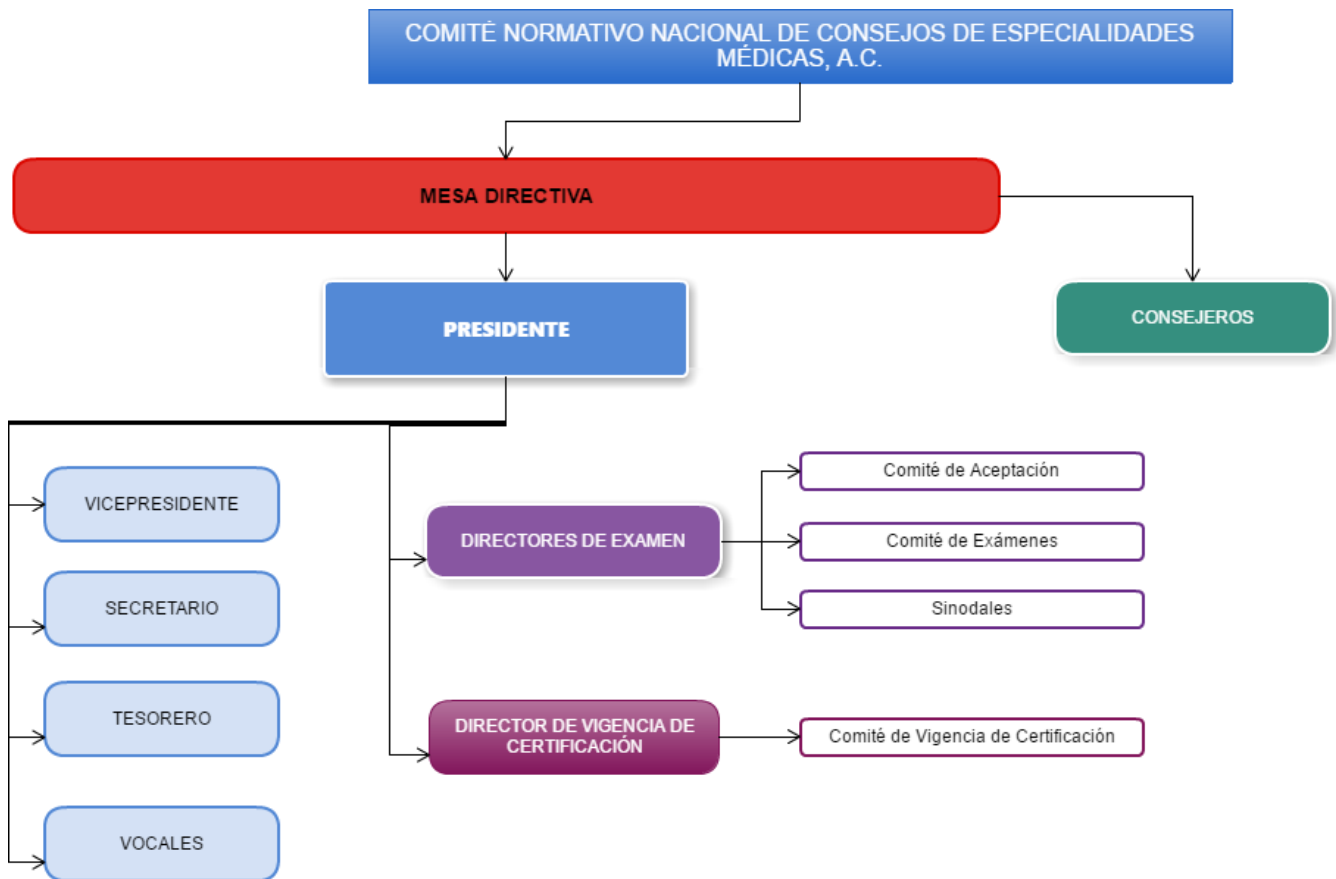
COMITÉ NORMATIVO NACIONAL DE CONSEJOS DE ESPECIALIDADES MÉDICAS, A.C.

MESA DIRECTIVA

PRESIDENTE

CONSEJEROS

VICEPRESIDENTE

SECRETARIO

TESORERO

VOCALES

DIRECTORES DE EXAMEN

Comité de Aceptación

Comité de Exámenes

Sinodales

DIRECTOR DE VIGENCIA DE CERTIFICACIÓN

Comité de Vigencia de Certificación